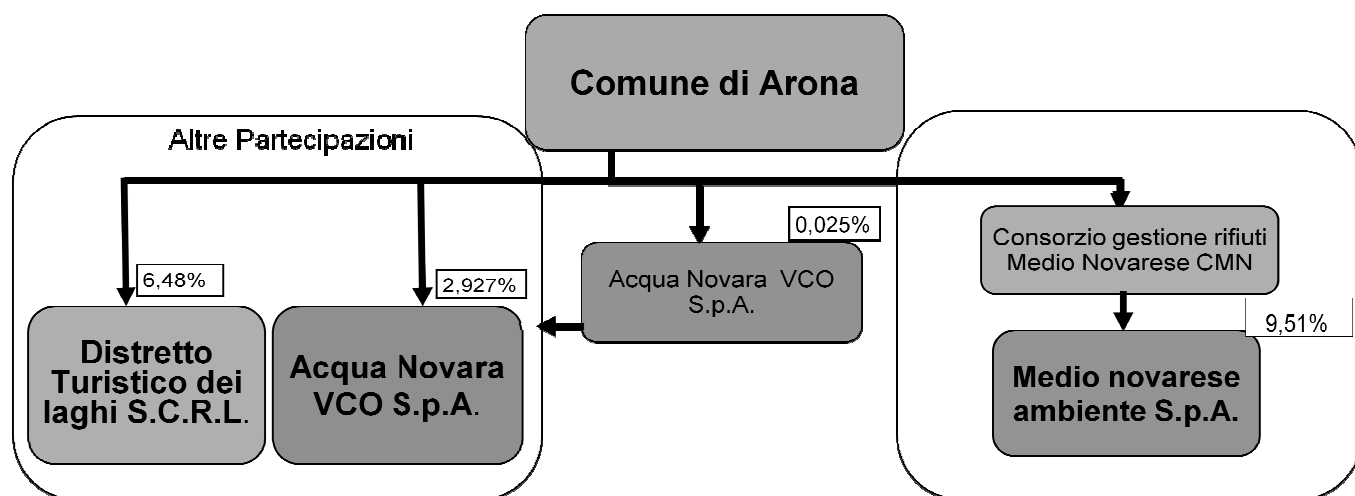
Comune di Arona

Altre Partecipazioni

6,48%

Distretto Turistico dei laghi S.C.R.L.

2,927%

Acqua Novara VCO S.p.A.

0,025%

Acqua Novara VCO S.p.A.

Consorzio gestione rifiuti Medio Novarese CMN

9,51%

Medio novarese ambiente S.p.A.